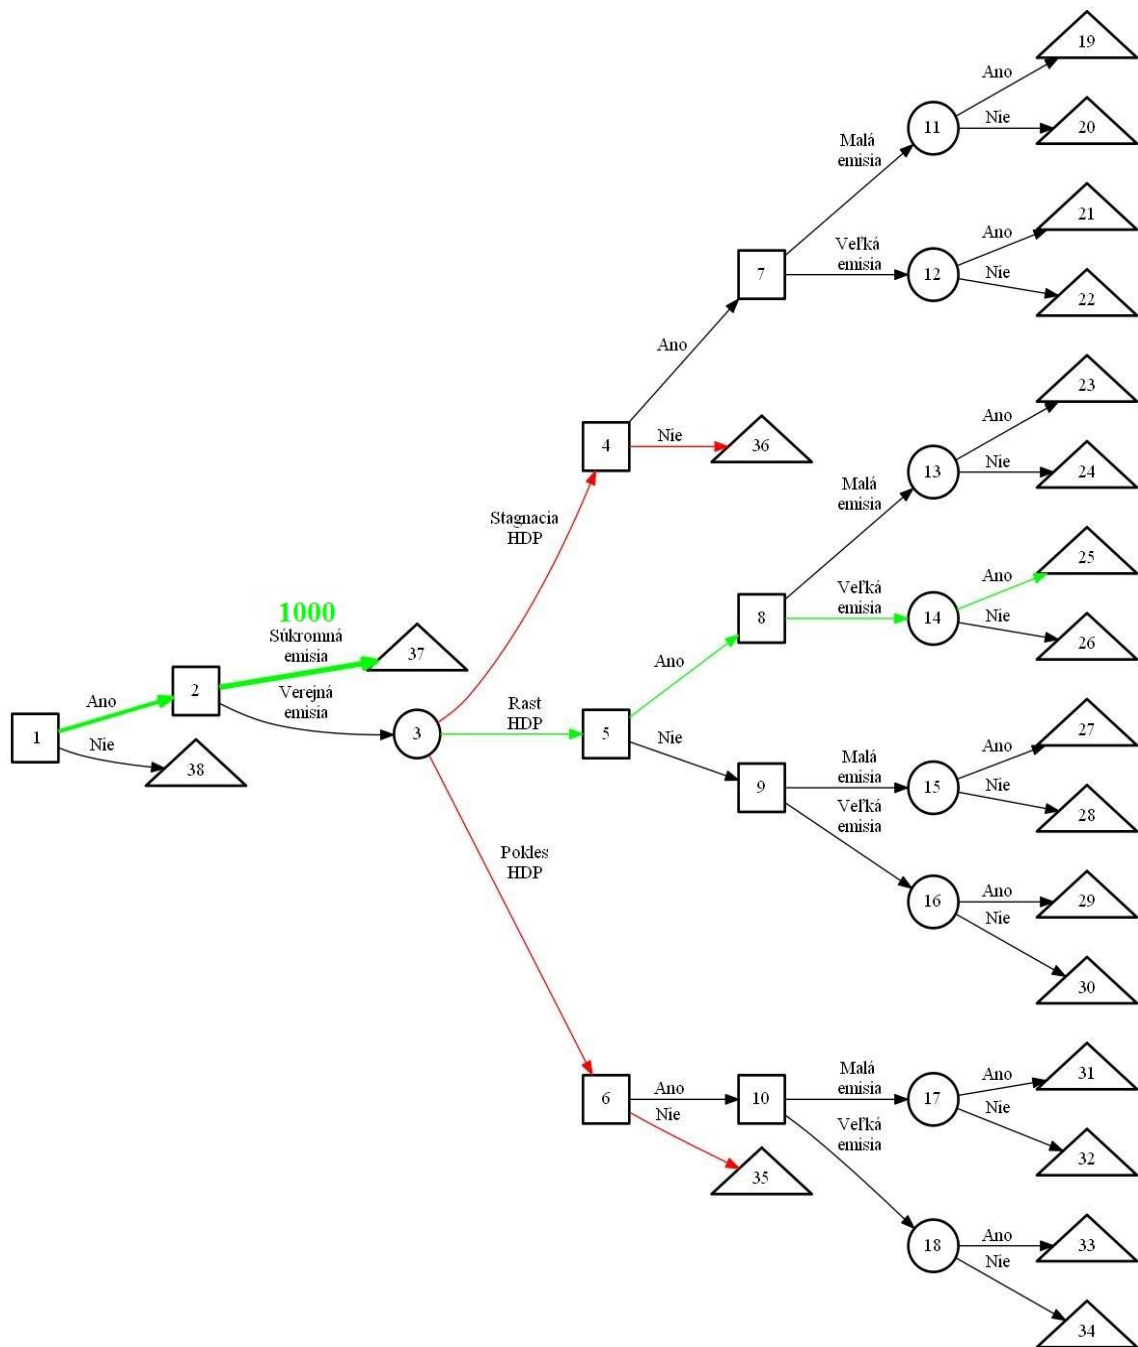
19
Ano
11
Nie
20
Malá emisia
21
Ano
Veľká emisia
7
12
Nie
22
Ano
23
Ano
4
Nie
36
13
Nie
24
Malá emisia
Stagnacia HDP
25
Ano
Veľká emisia
8
14
Nie
1000
Súkromná emisia
37
26
Ano
2
Ano
Verejná emisia
Rast HDP
1
3
5
Nie
Nie
38
27
Ano
Malá emisia
9
15
Nie
Veľká emisia
28
Pokles HDP
16
Ano
29
Nie
30
Malá emisia
31
Ano
6
Ano
10
17
Nie
Nie
Veľká emisia
32
35
Ano
18
33
Nie
34